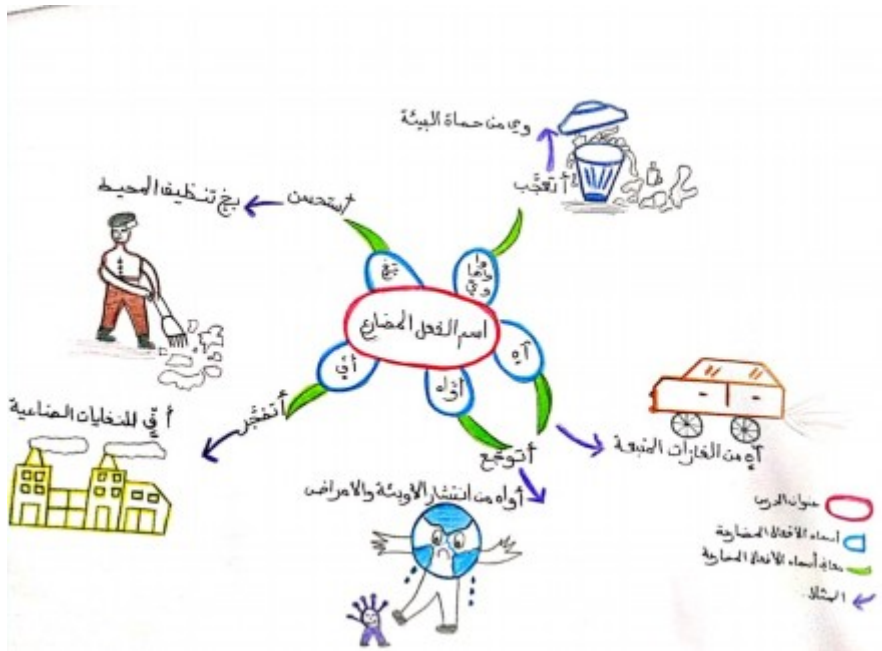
اسم الفعل المضارع

بخ

وا واهاً وي

آه

أواه

أفٍ

أستحسن

بخ تنظيف المحيط

أتعجب

وي من حماة البيئة

أتضجر

أفٍ في المخلفات الصناعية

أتوجع

أواه من انتشار الأوبئة والامراض

آه من الغازات المنبعثة

عنوان الدرس

أسماء الأفعال المضارعة

معاني أسماء الأفعال المضارعة

المثال